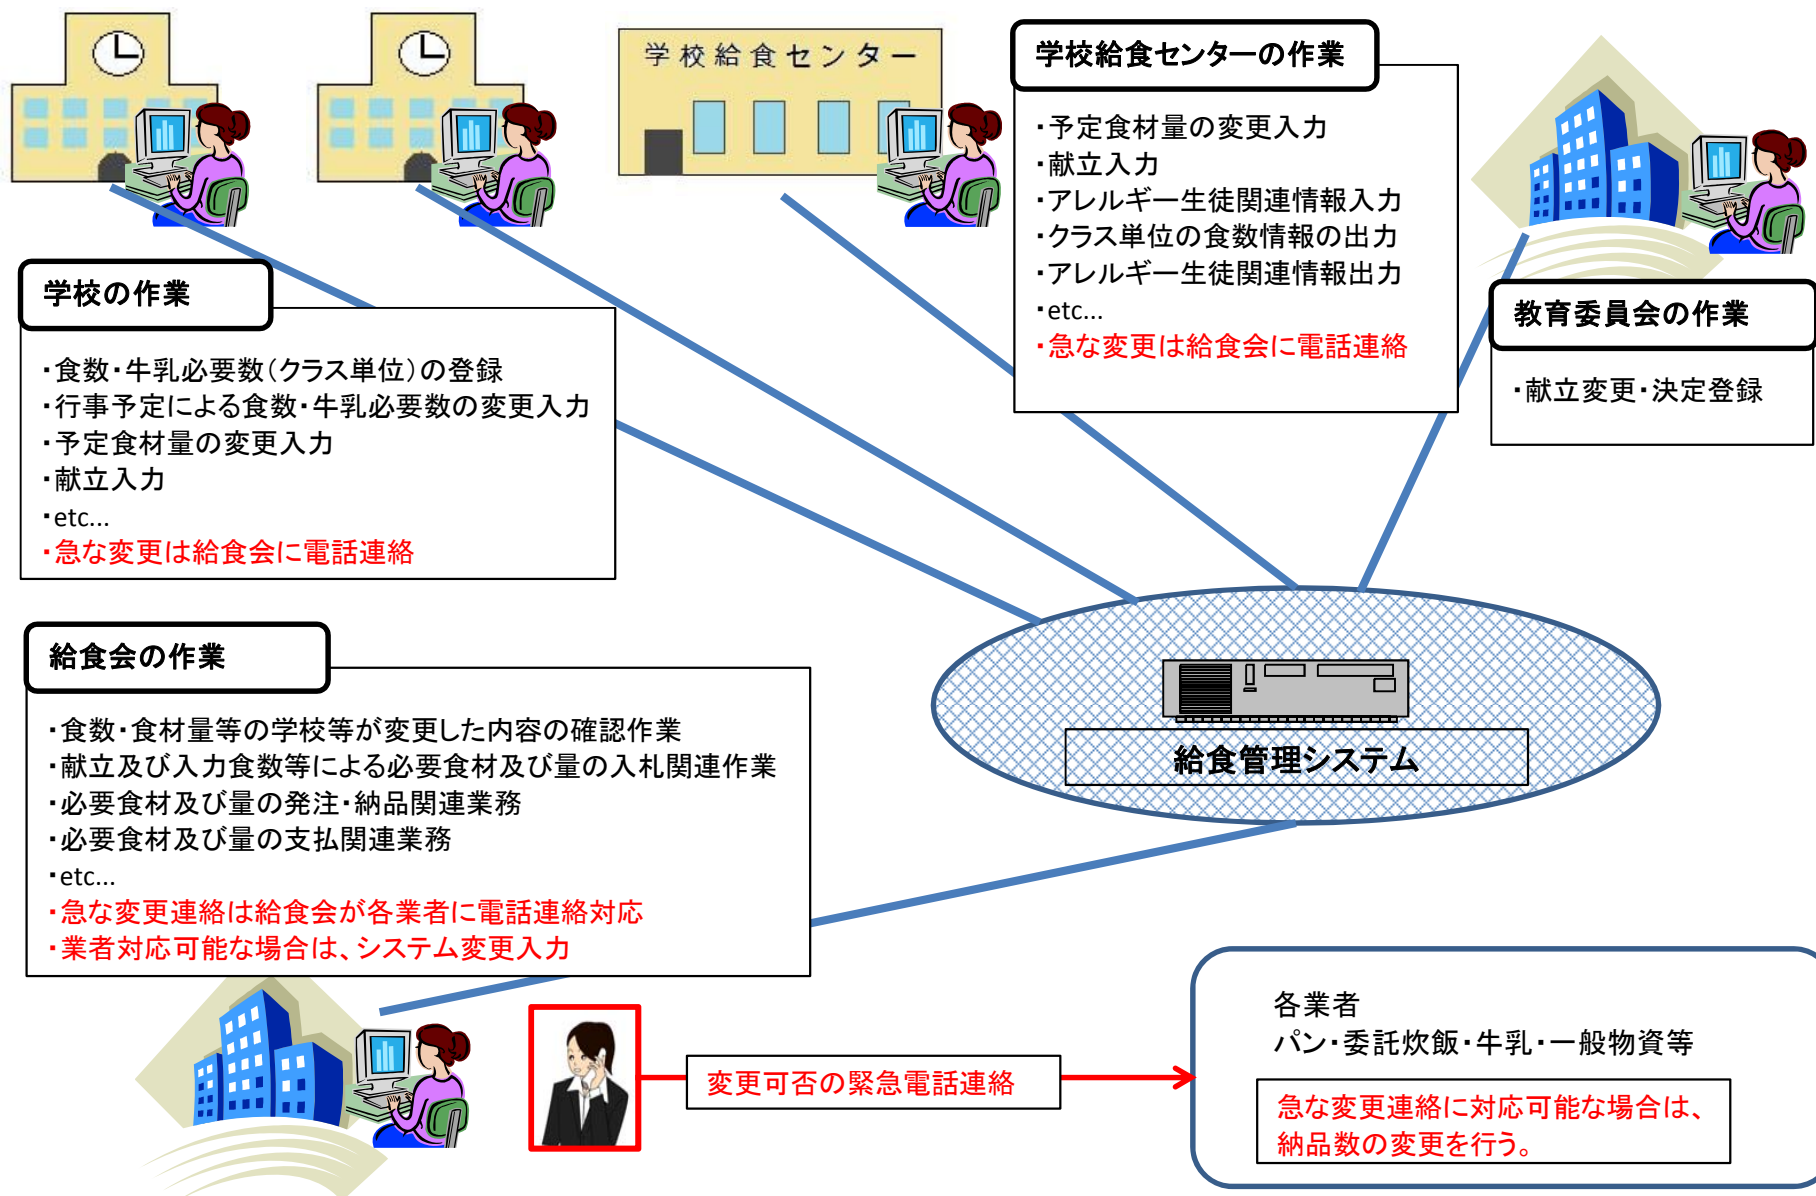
学校給食センター

学校給食センターの作業

・予定食材量の変更入力
・献立入力
・アレルギー生徒関連情報入力
・クラス単位の食数情報の出力
・アレルギー生徒関連情報出力
・etc...
・急な変更は給食会に電話連絡

教育委員会の作業

・献立変更・決定登録

学校の作業

・食数・牛乳必要数(クラス単位)の登録
・行事予定による食数・牛乳必要数の変更入力
・予定食材量の変更入力
・献立入力
・etc...
・急な変更は給食会に電話連絡

給食会の作業

・食数・食材量等の学校等が変更した内容の確認作業
・献立及び入力食数等による必要食材及び量の入札関連作業
・必要食材及び量の発注・納品関連業務
・必要食材及び量の支払関連業務
・etc...
・急な変更連絡は給食会が各業者に電話連絡対応
・業者対応可能な場合は、システム変更入力

給食管理システム

変更可否の緊急電話連絡

各業者
パン・委託炊飯・牛乳・一般物資等

急な変更連絡に対応可能な場合は、納品数の変更を行う。